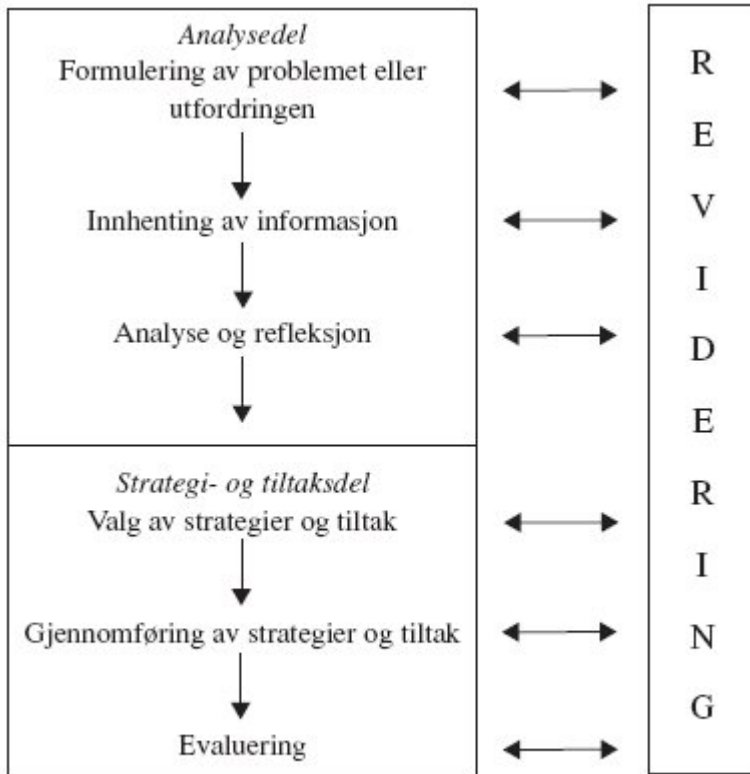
*Analysedel*
Formulering av problemet eller utfordringen

Innhenting av informasjon

Analyse og refleksjon

*Strategi- og tiltaksdel*
Valg av strategier og tiltak

Gjennomføring av strategier og tiltak

Evaluering

R
E
V
I
D
E
R
I
N
G